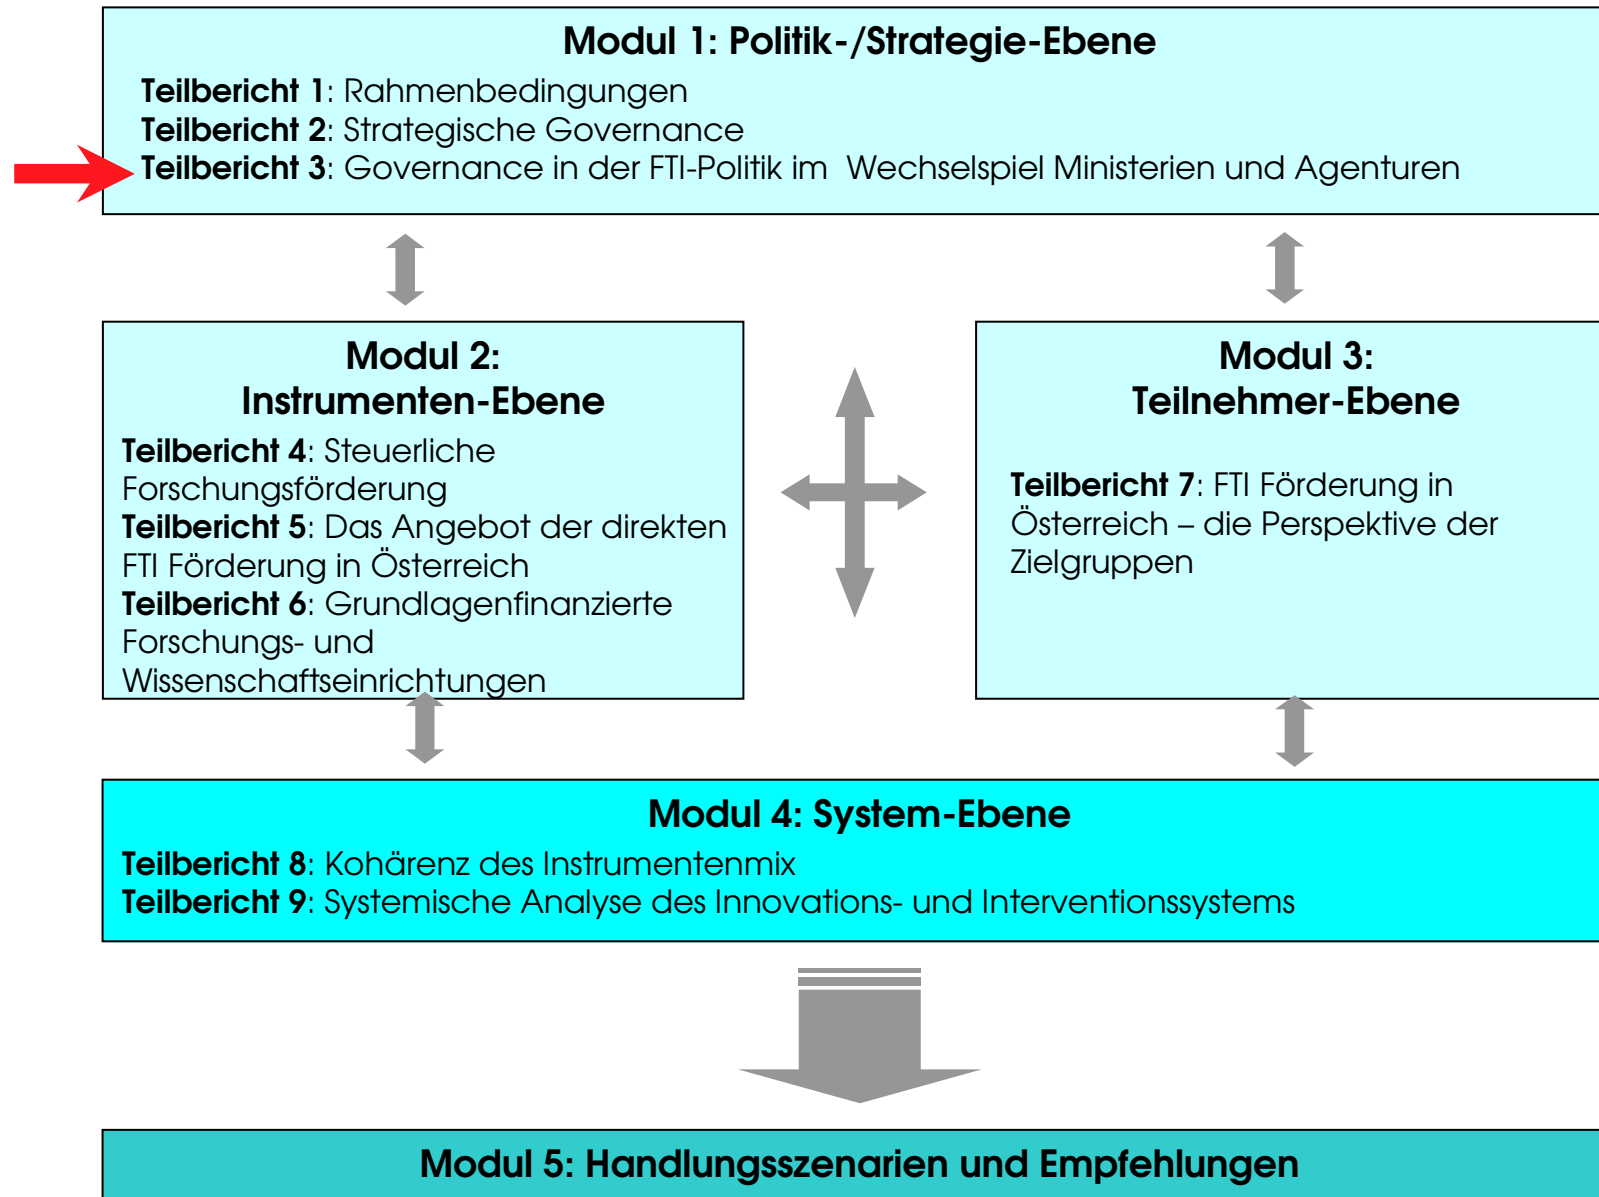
Modul 1: Politik-/Strategie-Ebene

**Teilbericht 1**: Rahmenbedingungen
**Teilbericht 2**: Strategische Governance
**Teilbericht 3**: Governance in der FTI-Politik im Wechselspiel Ministerien und Agenturen

Modul 2:
Instrumenten-Ebene

**Teilbericht 4**: Steuerliche Forschungsförderung
**Teilbericht 5**: Das Angebot der direkten FTI Förderung in Österreich
**Teilbericht 6**: Grundlagenfinanzierte Forschungs- und Wissenschaftseinrichtungen

Modul 3:
Teilnehmer-Ebene

**Teilbericht 7**: FTI Förderung in Österreich – die Perspektive der Zielgruppen

Modul 4: System-Ebene

**Teilbericht 8**: Kohärenz des Instrumentenmix
**Teilbericht 9**: Systemische Analyse des Innovations- und Interventionssystems

Modul 5: Handlungsszenarien und Empfehlungen